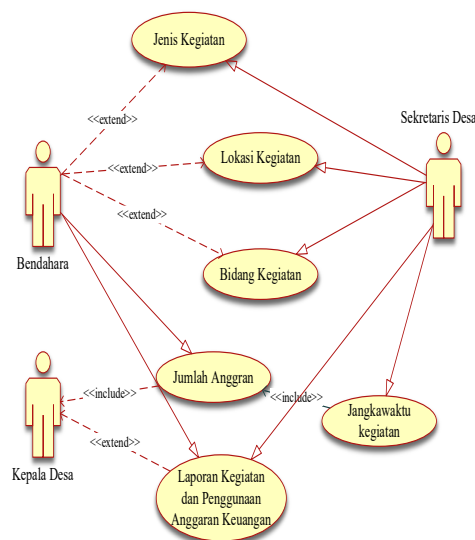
Jenis Kegiatan

Sekretaris Desa

<<extend>>

<<extend>>

Lokasi Kegiatan

<<extend>>

Bendahara

Bidang Kegiatan

Jumlah Anggran

<<include>>

<<include>>

Jangkawaktu kegiatan

<<extend>>

Kepala Desa

Laporan Kegiatan dan Penggunaan Anggaran Keuangan